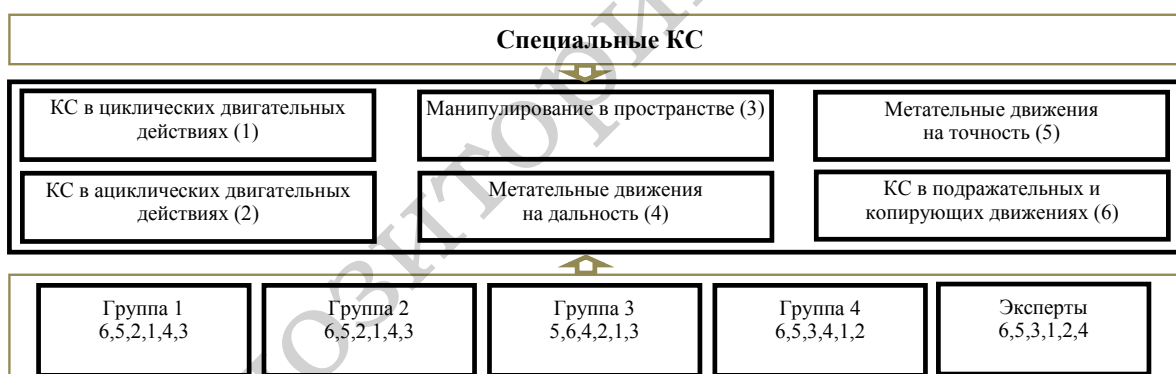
Специальные КС

КС в циклических двигательных действиях (1)

Манипулирование в пространстве (3)

Метательные движения на точность (5)

КС в ациклических двигательных действиях (2)

Метательные движения на дальность (4)

КС в подражательных и копирующих движениях (6)

Группа 1
6,5,2,1,4,3

Группа 2
6,5,2,1,4,3

Группа 3
5,6,4,2,1,3

Группа 4
6,5,3,4,1,2

Эксперты
6,5,3,1,2,4